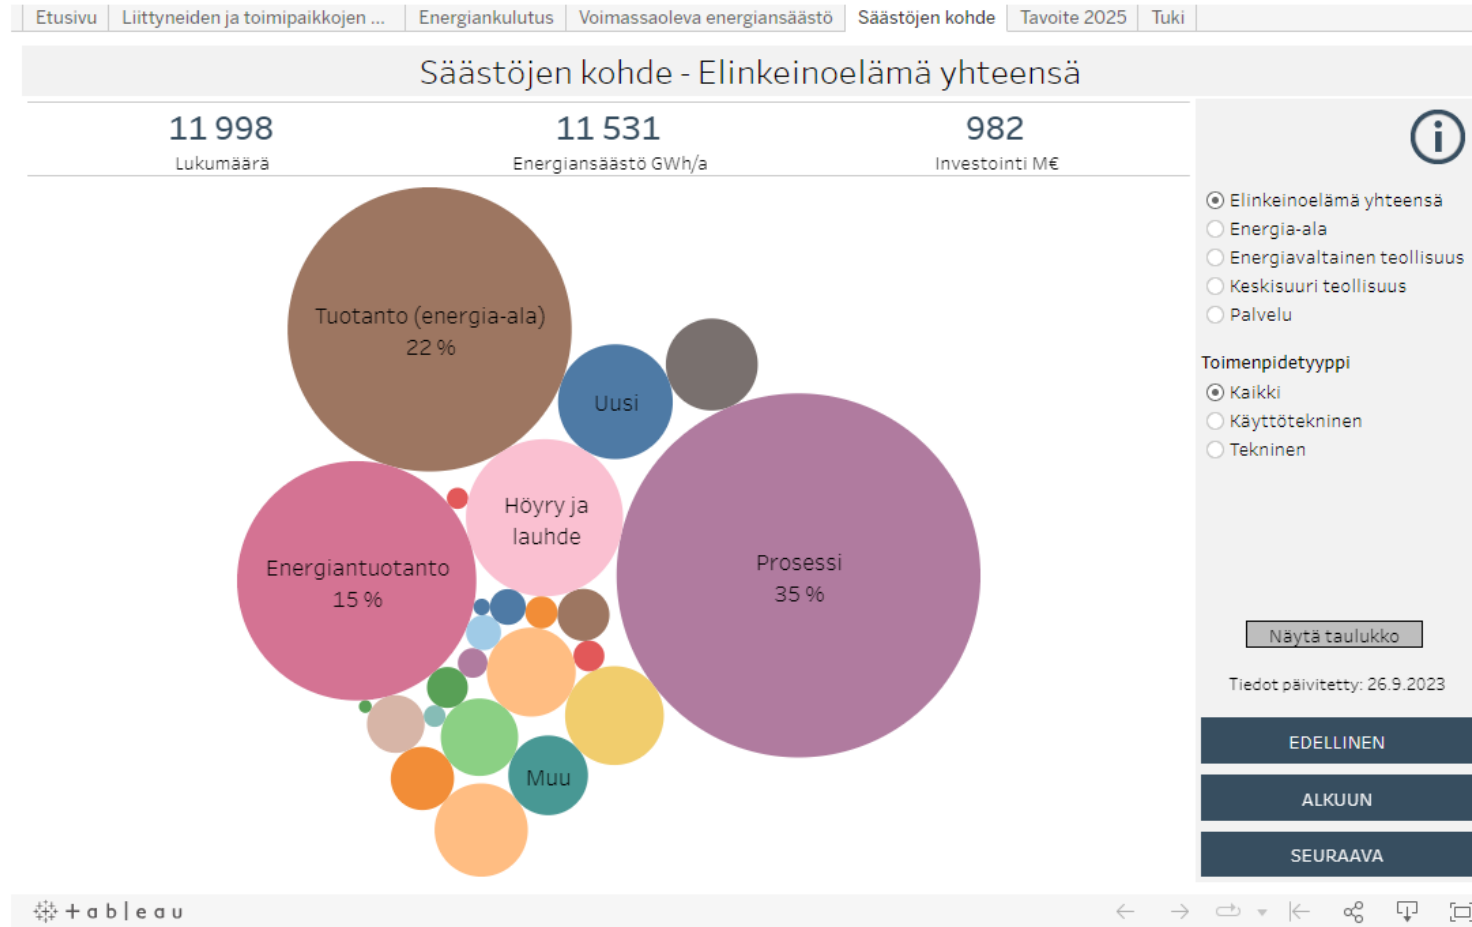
Etusivu | Liittyneiden ja toimipaikkojen ... | Energiankulutus | Voimassaoleva energiansäästö | Säästöjen kohde | Tavoite 2025 | Tuki

Säästöjen kohde - Elinkeinoelämä yhteensä

11 998
Lukumäärä

11 531
Energiansäästö GWh/a

982
Investointi M€

Tuotanto (energia-ala)
22 %

Uusi

Höyry ja lauhde

Energiantuotanto
15 %

Prosessi
35 %

Muu

Elinkeinoelämä yhteensä
Energia-ala
Energiavaltainen teollisuus
Keskisuuri teollisuus
Palvelu

Toimenpidetyyppi
Kaikki
Käyttötekninen
Tekninen

Näytä taulukko

Tiedot päivitetty: 26.9.2023

EDELLINEN

ALKUUN

SEURAAVA

+ a b | e a u